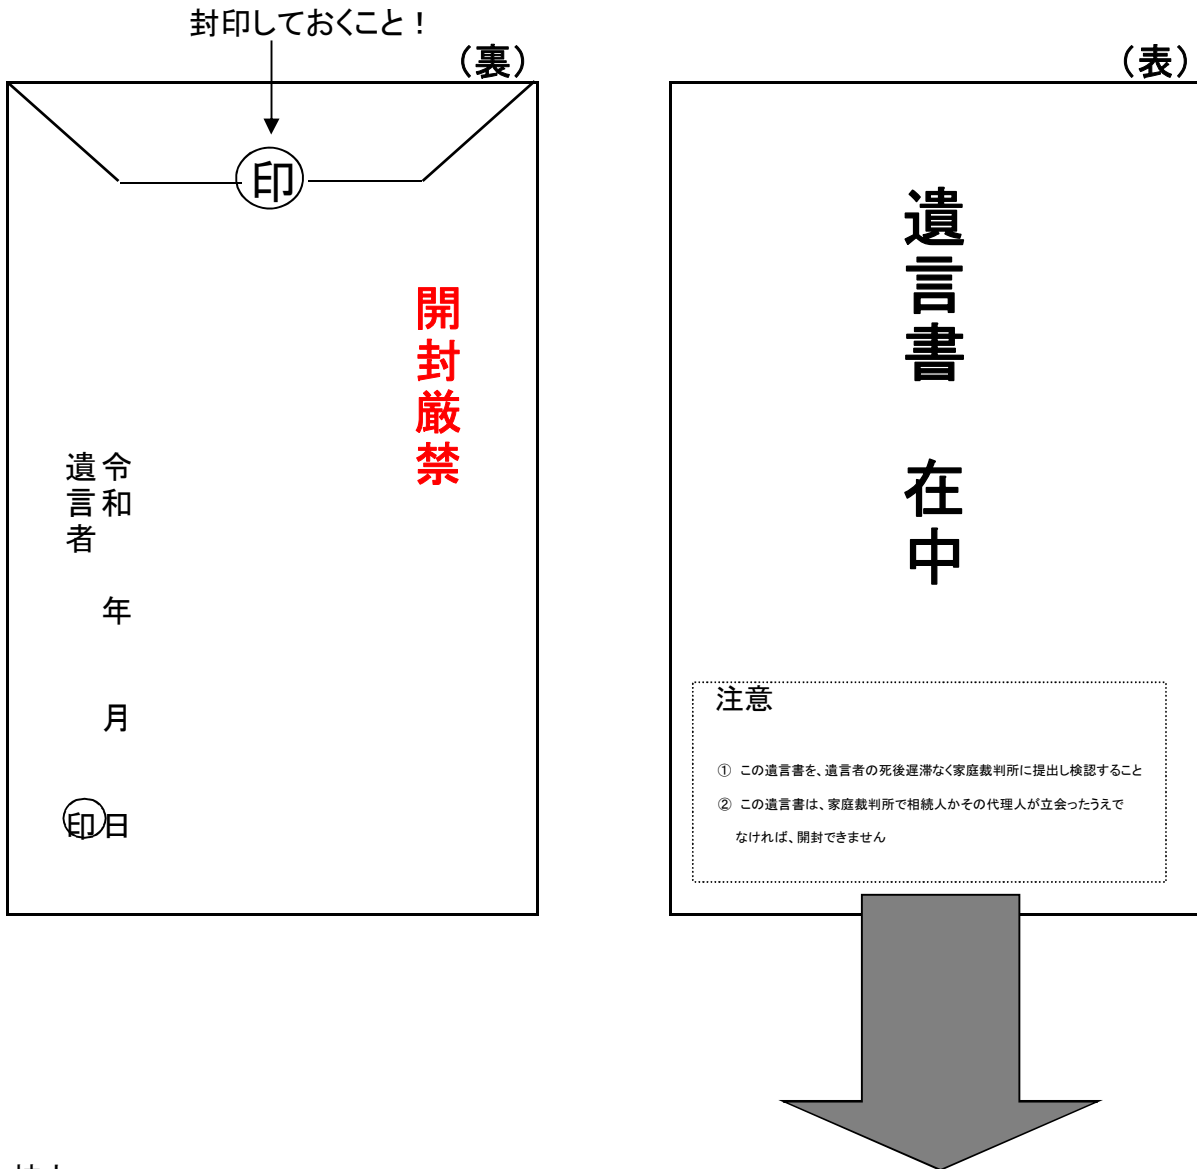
封印しておくこと！

（裏）

印

開封厳禁

令和　年　月　日

遺言者

印

（表）

遺言書

在中

注意

① この遺言書を、遺言者の死後遅滞なく家庭裁判所に提出し検認すること

② この遺言書は、家庭裁判所で相続人かその代理人が立会ったうえでなければ、開封できません